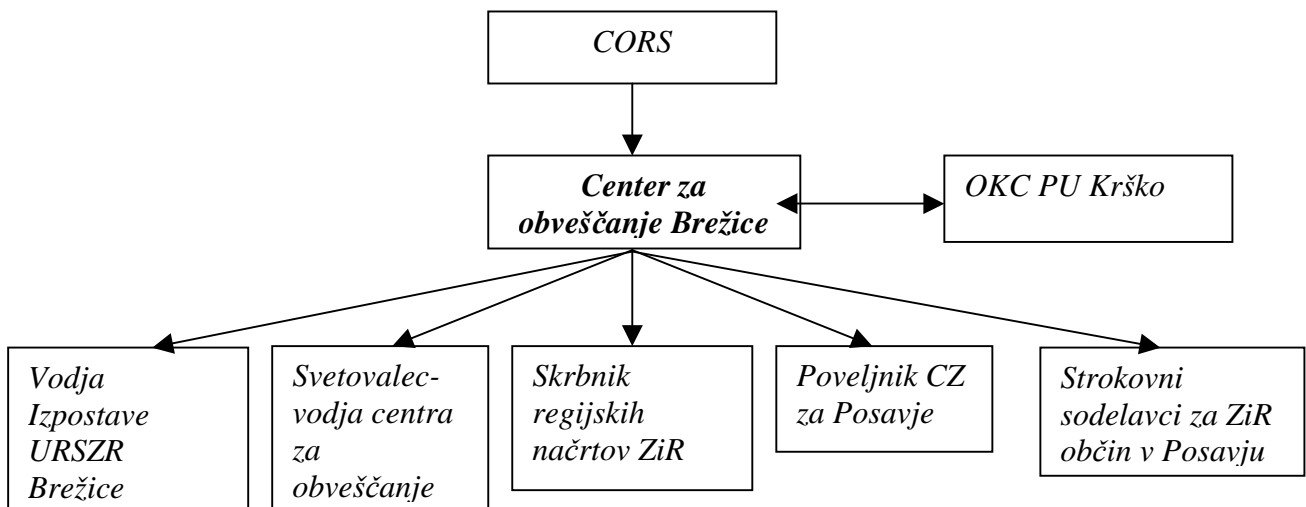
CORS

Center za obveščanje Brežice

OKC PU Krško

Vodja Izpostave URSZR Brežice

Svetovalec-vodja centra za obveščanje

Skrbnik regijskih načrtov ZiR

Poveljnik CZ za Posavje

Strokovni sodelavci za ZiR občin v Posavju